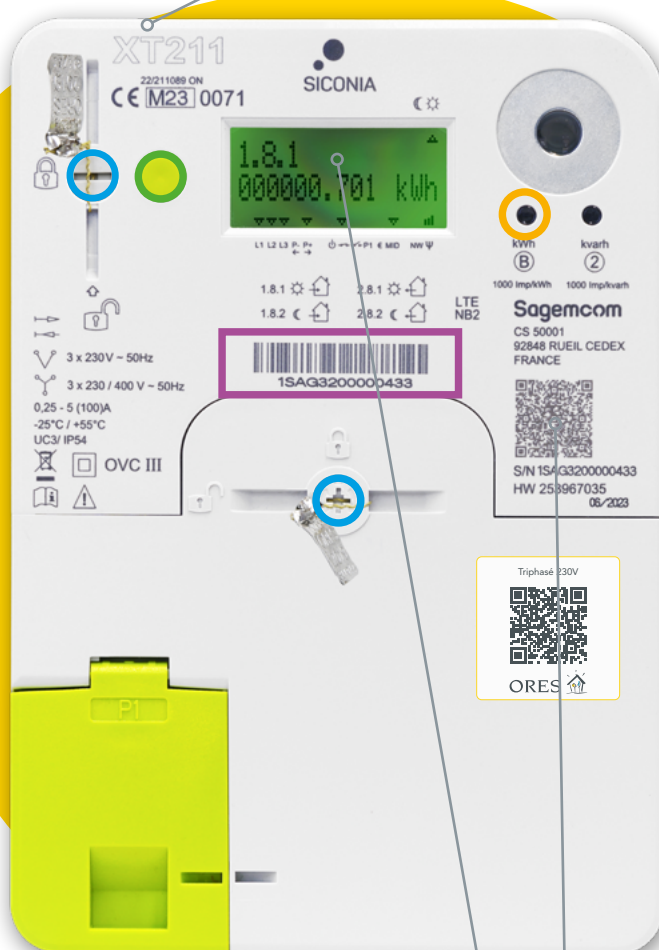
XT211

22/211089 ON
CE M23 0071

SICONIA

1.8.1
000000.701 kWh

L1 L2 L3 P- P+ MID NW

kWh
B
1000 Imp/kWh

kvarh
2
1000 Imp/kvarh

1.8.1
1.8.2
2.8.1
2.8.2

LTE
NB2

Sagemcom
CS 50001
92848 RUEIL CEDEX
FRANCE

1SAG3200000433

3 x 230V ~ 50Hz
3 x 230 / 400 V ~ 50Hz
0,25 - 5 (100)A
-25°C / +55°C
UC3/ IP54

OVC III

S/N 1SAG3200000433
HW 258967035
06/2023

Triphasé 230V

ORES

P1